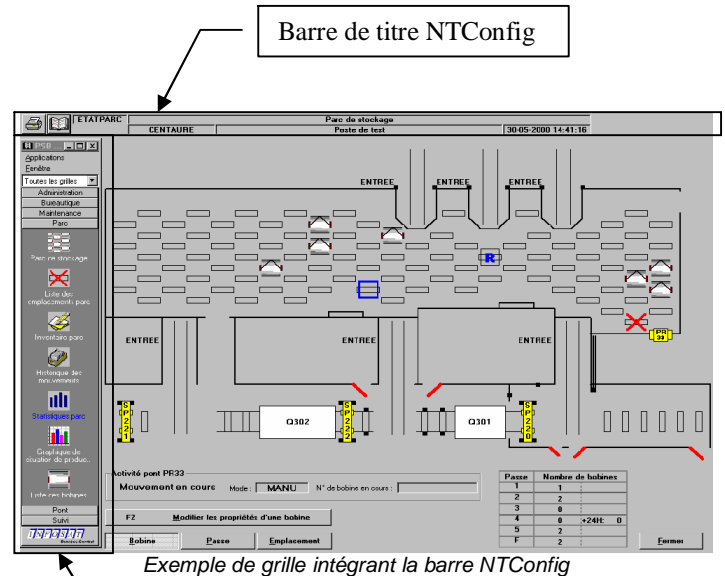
Barre de titre NTConfig

ETATPARC
Parc de stockage
CENTAURE
Poste de test
30-05-2000 14:41:16

PSB
Applications
Fenêtre
Toutes les grilles
Administration
Bureautique
Maintenance
Parc
Parc de stockage
Liste des emplacements parc
Inventaire parc
Historique des mouvements
Statistiques parc
Graphique de situation de produc.
Liste des bobines
Pont
Suivi

ENTREE
ENTREE
ENTREE
R
PR 33
ENTREE
ENTREE
ENTREE
SP221
Q302
SP222
Q301
SP220

Activité pont PR33
Mouvement en cours
Mode :
MANU
N° de bobine en cours :

| Passe | Nombre de bobines |
|---|---|
| 1 | 1 |
| 2 | 2 |
| 3 | 0 |
| 4 | 0 +24H: 0 |
| 5 | 2 |
| F | 2 |

F2
Modifier les propriétés d'une bobine
Bobine
Passe
Emplacement
Fermer

Exemple de grille intégrant la barre NTConfig